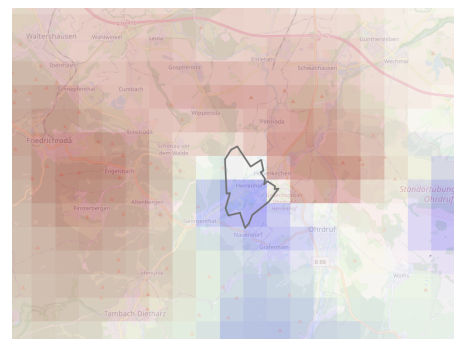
Waltershausen
Hörselgau
Leina
Günthersleben
Wechmar
Ibenhain
Goldbach
Schwabhausen
Schnepfenthal
Cumbach
Wipperoda
Petriroda
Friedrichroda
Finsterbergen
Schönau vor dem Walde
Engelsbach
Georgenthal
Herrenhof
Hohenkirchen
Nauendorf
Ohrdruf
Gräfenhain
Standortübung Ohrdruf
Tambach-Dietharz
Wölfis
Luisenthal